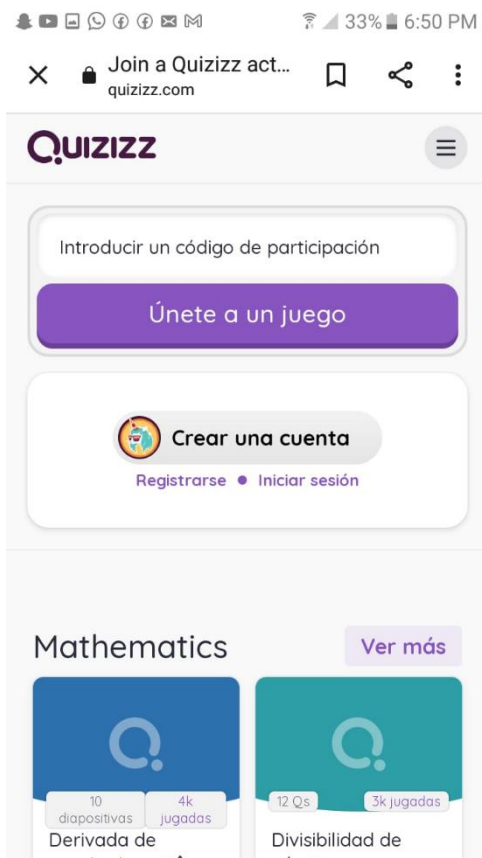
33% 6:50 PM

Join a Quizizz act...
quizizz.com

QUIZIZZ

Introducir un código de participación

Únete a un juego

Crear una cuenta

Registrarse • Iniciar sesión

Mathematics

Ver más

10 diapositivas
4k jugadas
Derivada de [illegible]

12 Qs
3k jugadas
Divisibilidad de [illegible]